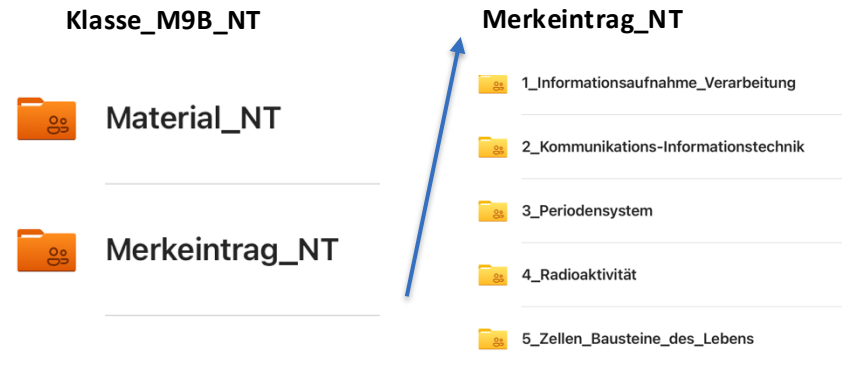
Klasse_M9B_NT

Material_NT

Merkeintrag_NT

Merkeintrag_NT

1_Informationsaufnahme_Verarbeitung

2_Kommunikations-Informationstechnik

3_Periodensystem

4_Radioaktivität

5_Zellen_Bausteine_des_Lebens